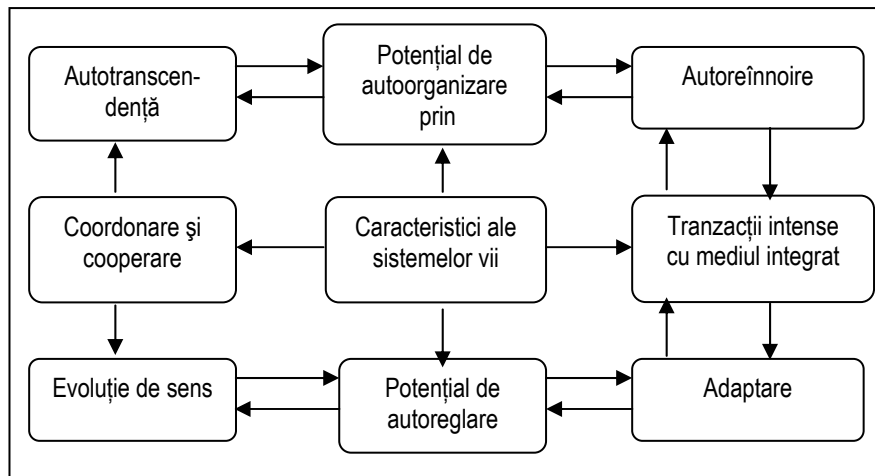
Autotranscendență

Potențial de autoorganizare prin

Autoreînnoire

Coordonare şi cooperare

Caracteristici ale sistemelor vii

Tranzacții intense cu mediul integrat

Evoluție de sens

Potențial de autoreglare

Adaptare